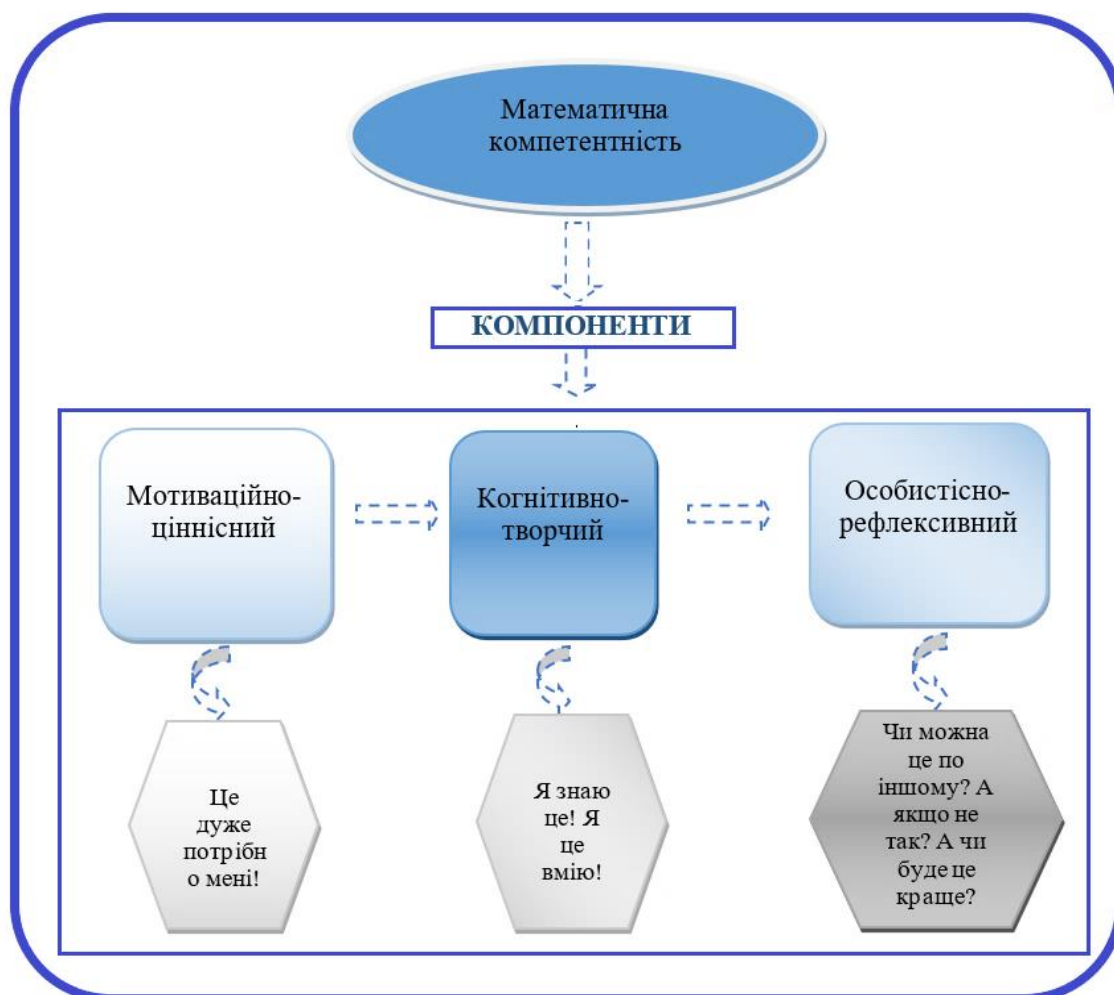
Математична компетентність

КОМПОНЕНТИ

Мотиваційно-ціннісний

Когнітивно-творчий

Особистісно-рефлексивний

Це дуже потрібно мені!

Я знаю це! Я це вмію!

Чи можна це по іншому? А якщо не так? А чи буде це краще?